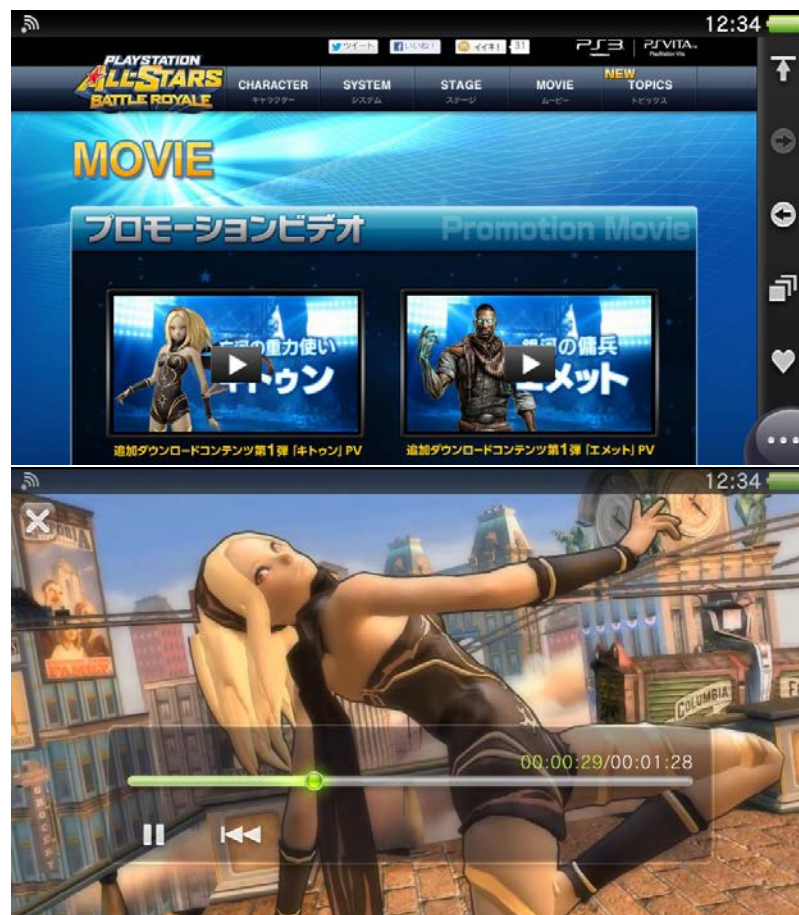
12:34

ツイート | いいね! | イイネ! 31

PS3 | PS VITA PlayStation Vita

PLAYSTATION ALL-STARS BATTLE ROYALE

CHARACTER キャラクター | SYSTEM システム | STAGE ステージ | MOVIE ムービー | NEW TOPICS トピックス

MOVIE

プロモーションビデオ Promotion Movie

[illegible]の重力使い キトゥン

追加ダウンロードコンテンツ第1弾「キトゥン」PV

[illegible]の傭兵 エメット

追加ダウンロードコンテンツ第1弾「エメット」PV

12:34

COLUMBIA

00:00:29/00:01:28